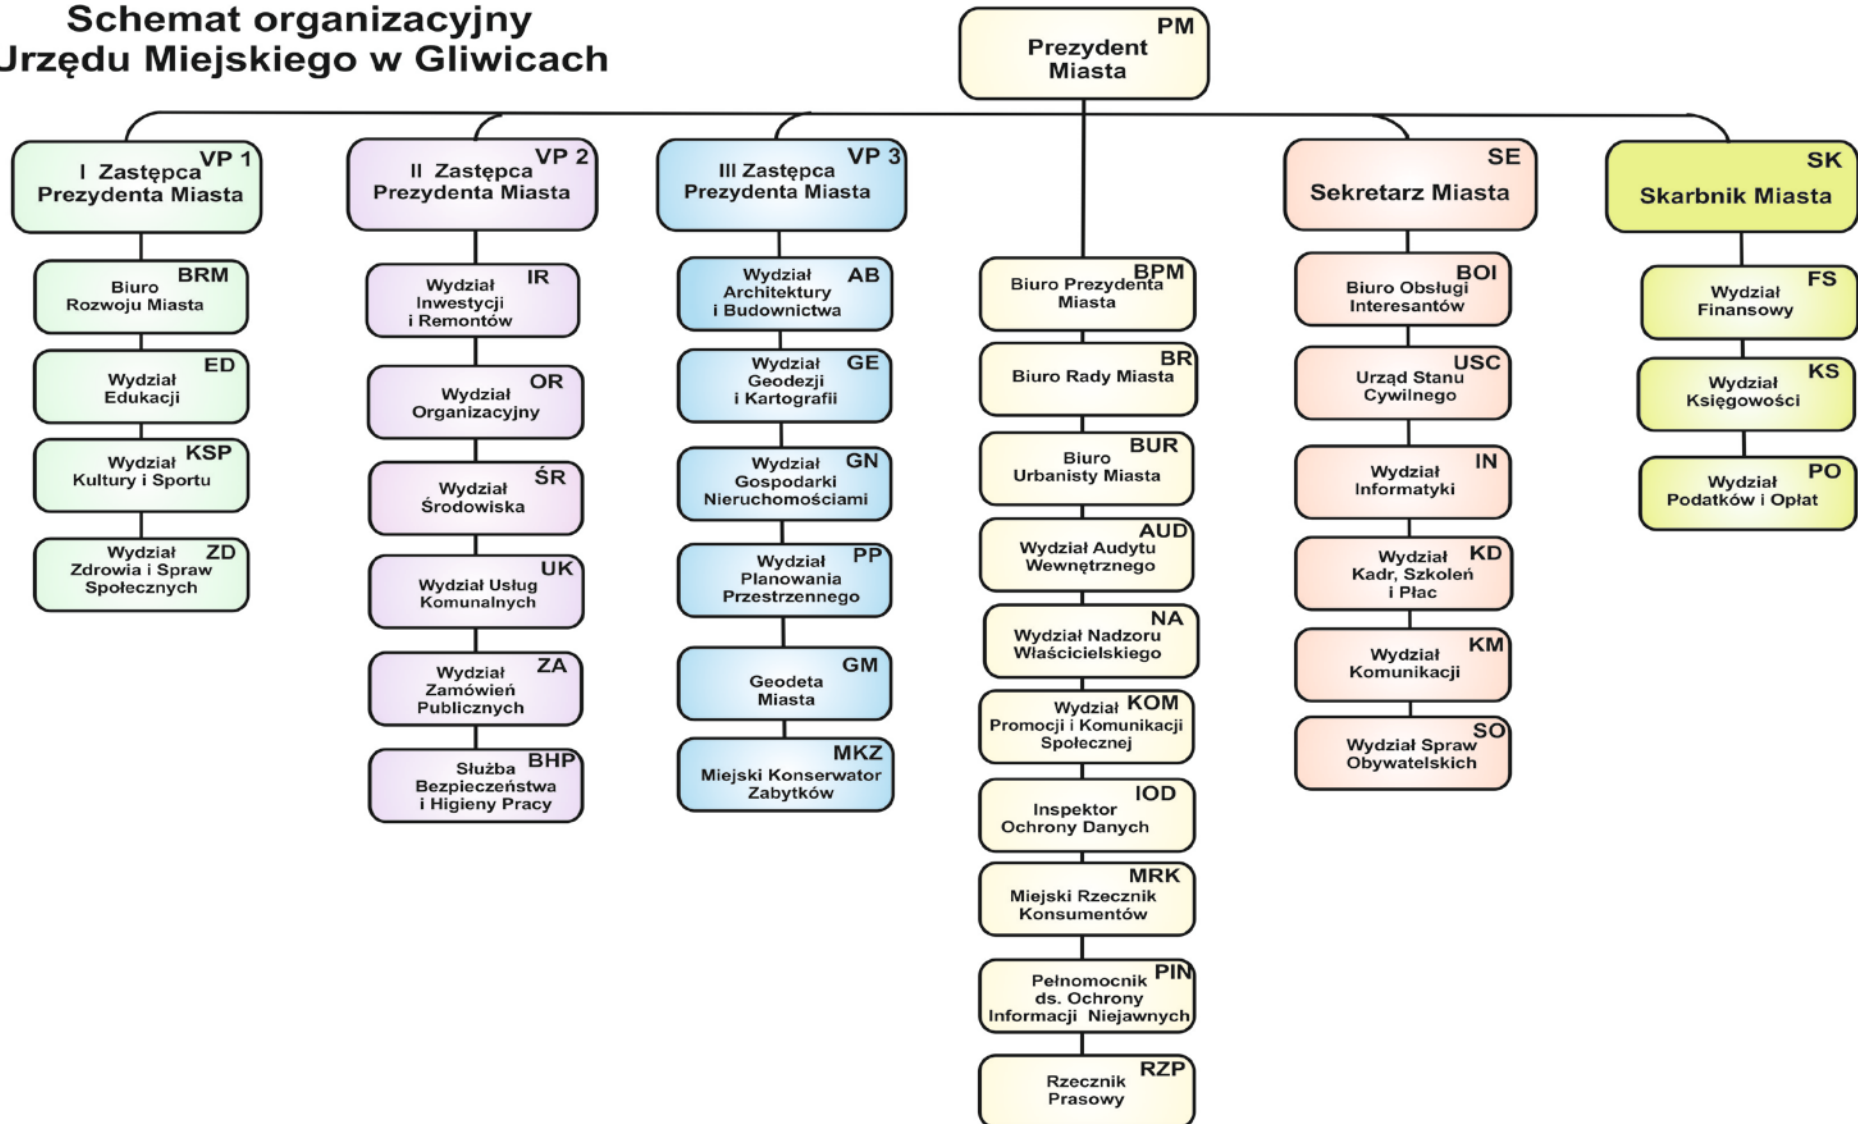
Schemat organizacyjny
Urzędu Miejskiego w Gliwicach

PM
Prezydent Miasta

VP 1
I Zastępca Prezydenta Miasta

BRM
Biuro Rozwoju Miasta

ED
Wydział Edukacji

KSP
Wydział Kultury i Sportu

ZD
Wydział Zdrowia i Spraw Społecznych

VP 2
II Zastępca Prezydenta Miasta

IR
Wydział Inwestycji i Remontów

OR
Wydział Organizacyjny

ŚR
Wydział Środowiska

UK
Wydział Usług Komunalnych

ZA
Wydział Zamówień Publicznych

BHP
Służba Bezpieczeństwa i Higieny Pracy

VP 3
III Zastępca Prezydenta Miasta

AB
Wydział Architektury i Budownictwa

GE
Wydział Geodezji i Kartografii

GN
Wydział Gospodarki Nieruchomościami

PP
Wydział Planowania Przestrzennego

GM
Geodeta Miasta

MKZ
Miejski Konserwator Zabytków

BPM
Biuro Prezydenta Miasta

BR
Biuro Rady Miasta

BUR
Biuro Urbanisty Miasta

AUD
Wydział Audytu Wewnętrznego

NA
Wydział Nadzoru Właścicielskiego

KOM
Wydział Promocji i Komunikacji Społecznej

IOD
Inspektor Ochrony Danych

MRK
Miejski Rzecznik Konsumentów

PIN
Pełnomocnik ds. Ochrony Informacji Niejawnych

RZP
Rzecznik Prasowy

SE
Sekretarz Miasta

BOI
Biuro Obsługi Interesantów

USC
Urząd Stanu Cywilnego

IN
Wydział Informatyki

KD
Wydział Kadr, Szkoleń i Płac

KM
Wydział Komunikacji

SO
Wydział Spraw Obywatelskich

SK
Skarbnik Miasta

FS
Wydział Finansowy

KS
Wydział Księgowości

PO
Wydział Podatków i Opłat